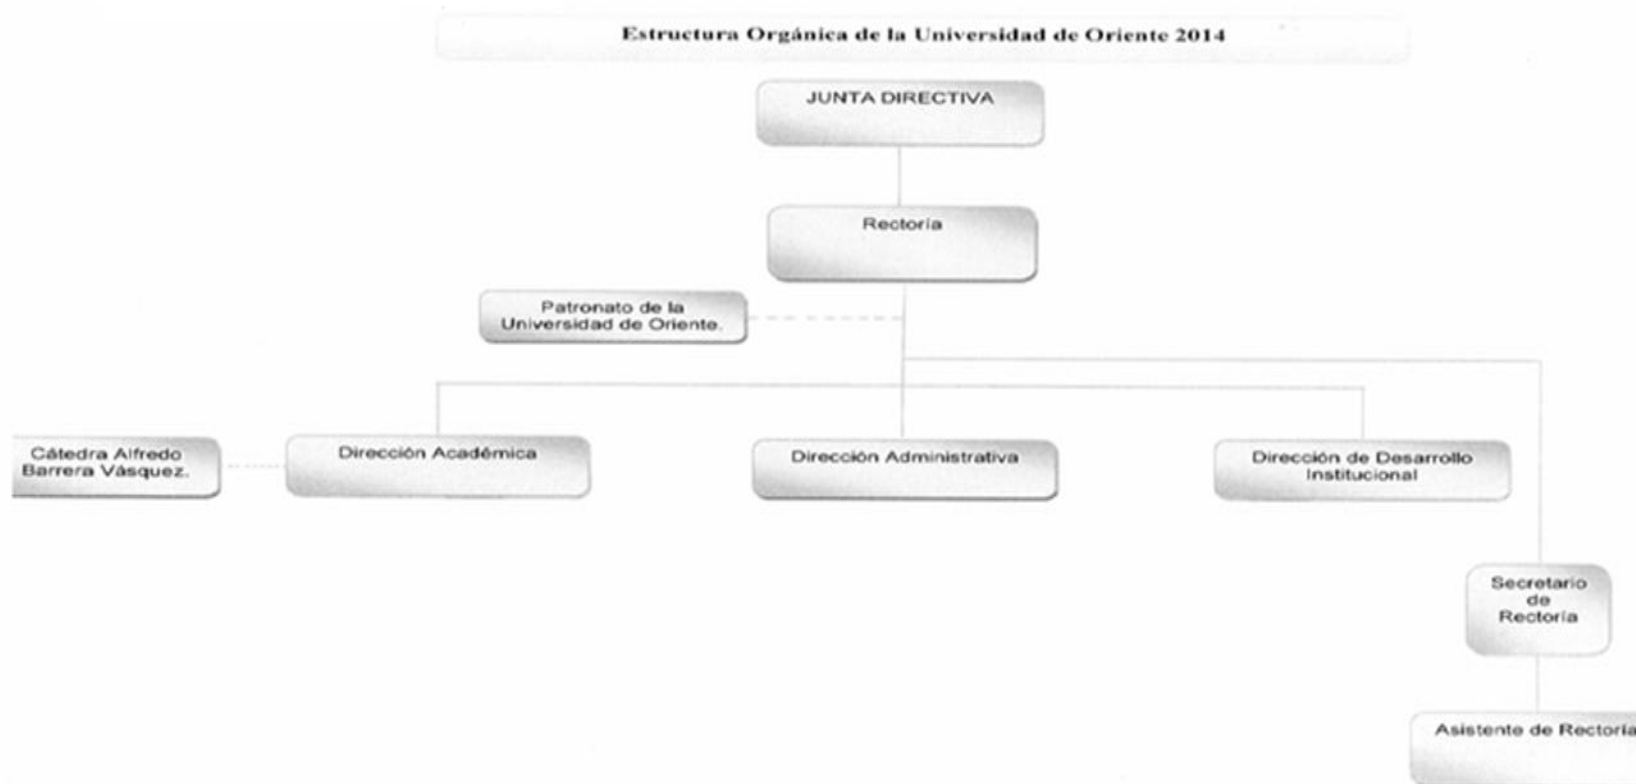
Estructura Orgánica de la Universidad de Oriente 2014

JUNTA DIRECTIVA

Rectoría

Patronato de la Universidad de Oriente.

Cátedra Alfredo Barrera Vásquez.

Dirección Académica

Dirección Administrativa

Dirección de Desarrollo Institucional

Secretario de Rectoría

Asistente de Rectoría